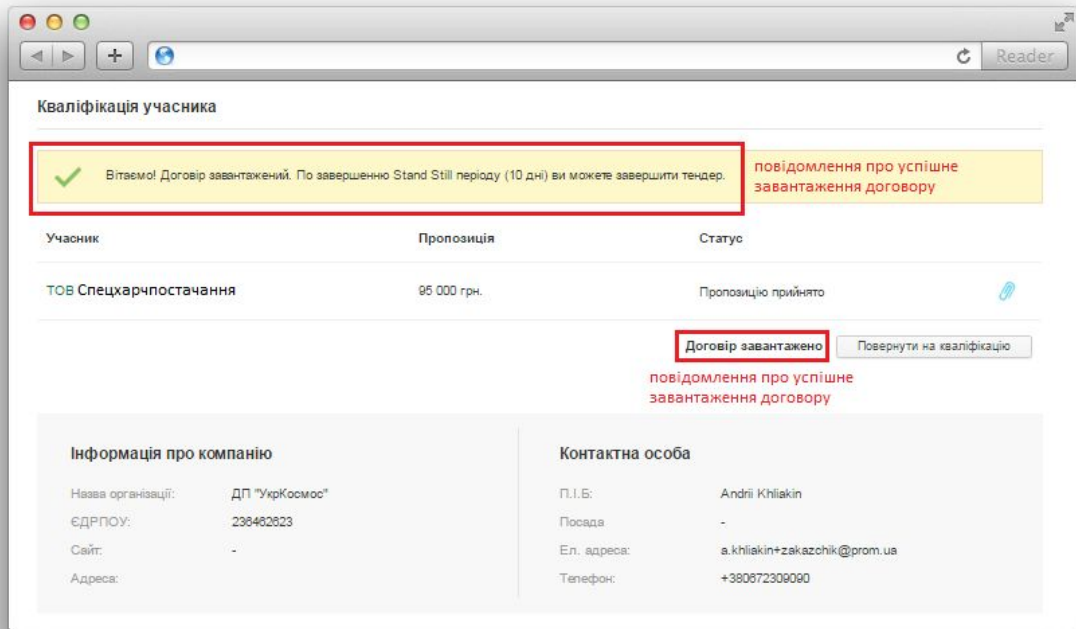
Reader

Кваліфікація учасника

Вітаємо! Договір завантажений. По завершенню Stand Still періоду (10 дні) ви можете завершити тендер.

повідомлення про успішне завантаження договору

| Учасник | Пропозиція | Статус |
|---|---|---|
| ТОВ Спецхарчпостачання | 95 000 грн. | Пропозицію прийнято |

Договір завантажено

Повернути на кваліфікацію

повідомлення про успішне завантаження договору

Інформація про компанію

Назва організації: ДП "УкрКосмос"
ЄДРПОУ: 236462623
Сайт: -
Адреса:

Контактна особа

П.І.Б: Andrii Khliakin
Посада -
Ел. адреса: a.khliakin+zakazchik@prom.ua
Телефон: +380672309090